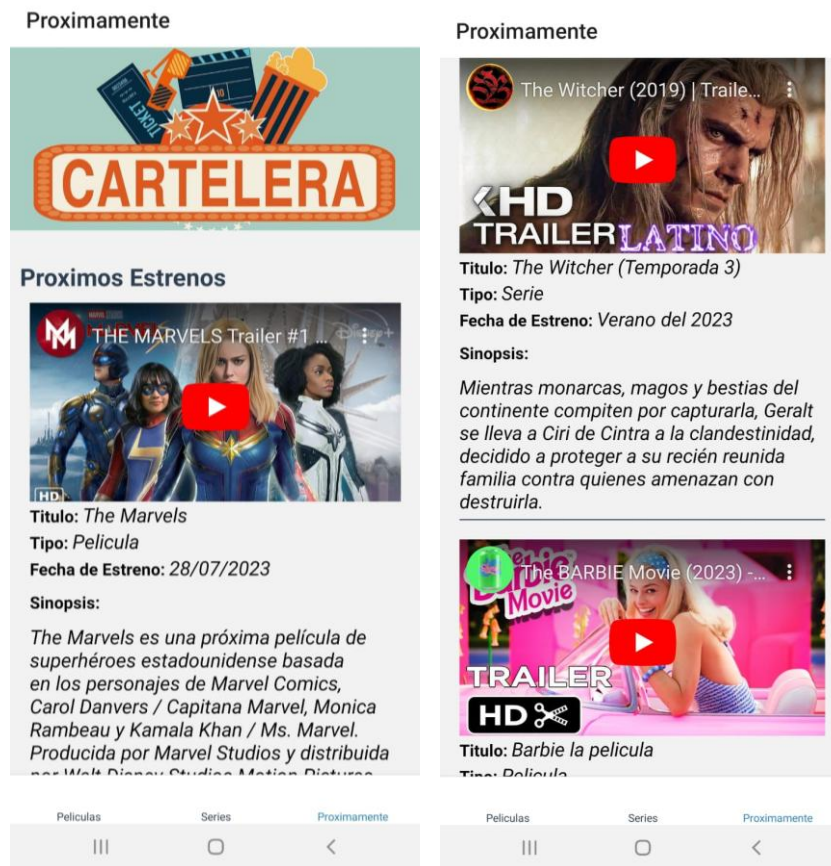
Proximamente

TICKET

CARTELERA

Proximos Estrenos

THE MARVELS Trailer #1

HD

**Titulo:** *The Marvels*
**Tipo:** *Pelicula*
**Fecha de Estreno:** *28/07/2023*

**Sinopsis:**

*The Marvels es una próxima película de superhéroes estadounidense basada en los personajes de Marvel Comics, Carol Danvers / Capitana Marvel, Monica Rambeau y Kamala Khan / Ms. Marvel. Producida por Marvel Studios y distribuida* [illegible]

Peliculas Series Proximamente

Proximamente

The Witcher (2019) | Traile...

HD TRAILER LATINO

**Titulo:** *The Witcher (Temporada 3)*
**Tipo:** *Serie*
**Fecha de Estreno:** *Verano del 2023*

**Sinopsis:**

*Mientras monarcas, magos y bestias del continente compiten por capturarla, Geralt se lleva a Ciri de Cintra a la clandestinidad, decidido a proteger a su recién reunida familia contra quienes amenazan con destruirla.*

The BARBIE Movie (2023) - ...

Barbie Movie

TRAILER HD

**Titulo:** *Barbie la pelicula*
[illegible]

Peliculas Series Proximamente